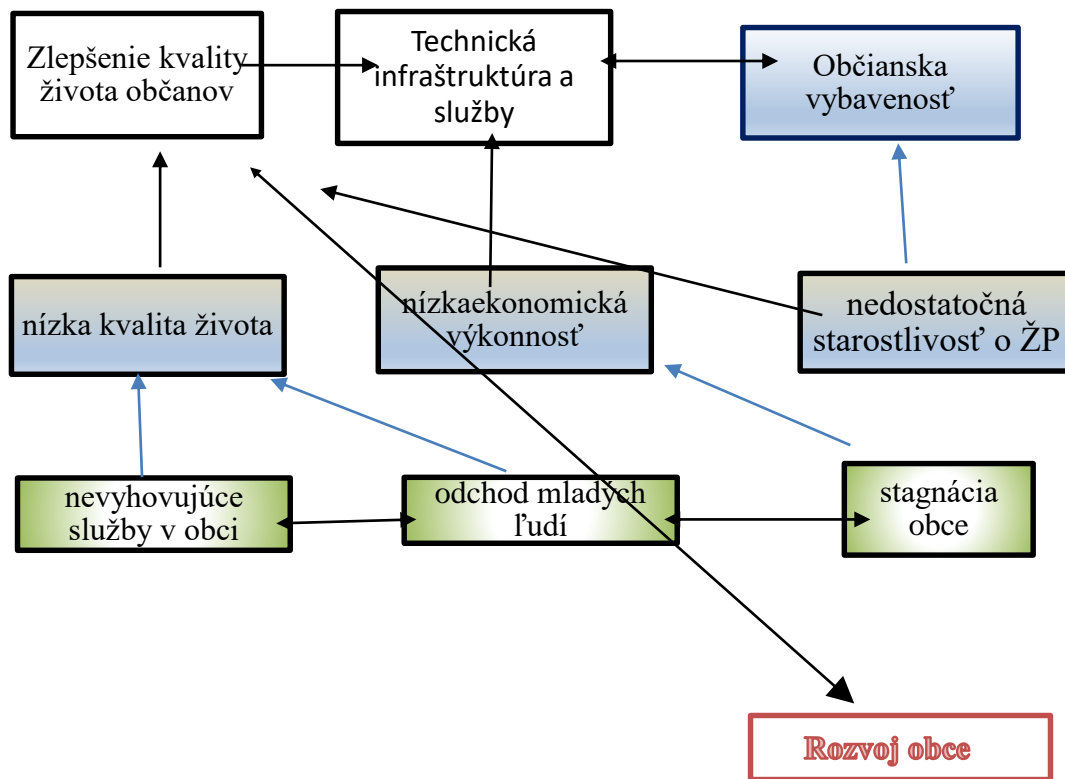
Zlepšenie kvality života občanov

Technická infraštruktúra a služby

Občianska vybavenosť

nízka kvalita života

nízkaekonomická výkonnosť

nedostatočná starostlivosť o ŽP

nevyhovujúce služby v obci

odchod mladých ľudí

stagnácia obce

Rozvoj obce